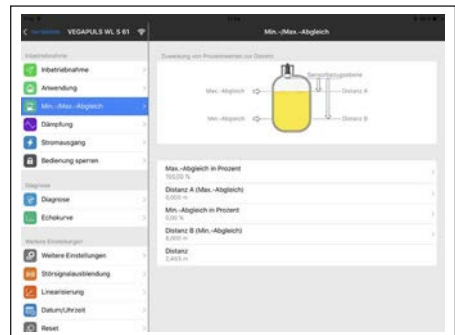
VEGAPULS WL S 61

Min.-/Max.-Abgleich

Inbetriebnahme

Inbetriebnahme

Anwendung

Min.-/Max.-Abgleich

Dämpfung

Stromausgang

Bedienung sperren

Diagnose

Diagnose

Echokurve

Weitere Einstellungen

Weitere Einstellungen

Störsignalausblendung

Linearisierung

Datum/Uhrzeit

Reset

Zuweisung von Prozentwerten zur Distanz

Sensorbezugsebene

Max.-Abgleich

Distanz A

Min.-Abgleich

Distanz B

Max.-Abgleich in Prozent
100,00 %

Distanz A (Max.-Abgleich)
0,000 m

Min.-Abgleich in Prozent
0,00 %

Distanz B (Min.-Abgleich)
0,000 m

Distanz
2,463 m